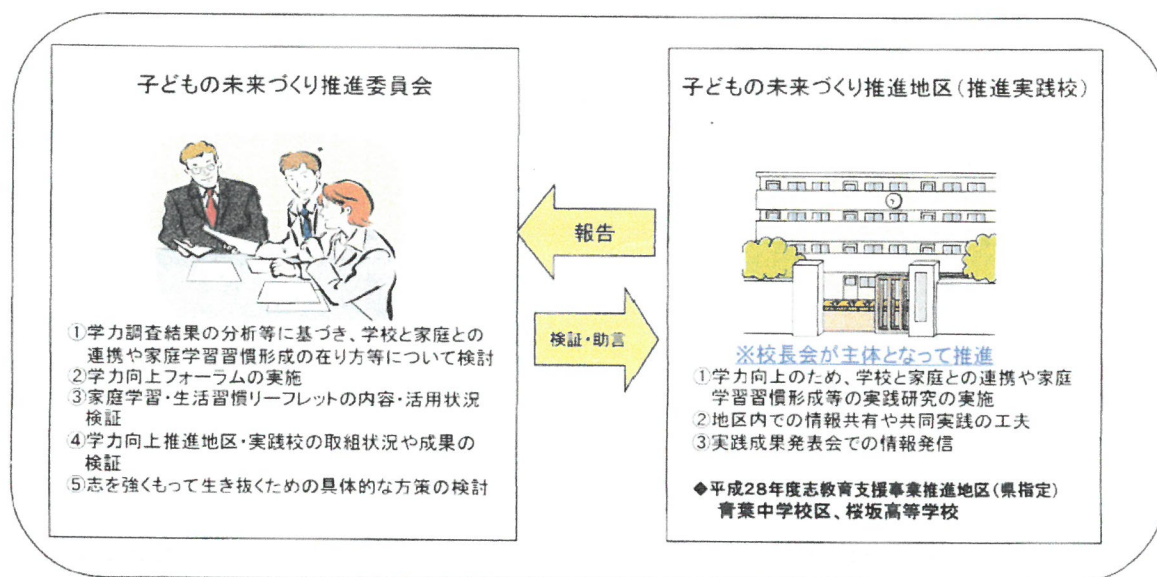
子どもの未来づくり推進委員会

①学力調査結果の分析等に基づき、学校と家庭との連携や家庭学習習慣形成の在り方等について検討
②学力向上フォーラムの実施
③家庭学習・生活習慣リーフレットの内容・活用状況検証
④学力向上推進地区・実践校の取組状況や成果の検証
⑤志を強くもって生き抜くための具体的な方策の検討

報告

検証・助言

子どもの未来づくり推進地区（推進実践校）

※校長会が主体となって推進
①学力向上のため、学校と家庭との連携や家庭学習習慣形成等の実践研究の実施
②地区内での情報共有や共同実践の工夫
③実践成果発表会での情報発信

◆平成28年度志教育支援事業推進地区（県指定）
青葉中学校区、桜坂高等学校